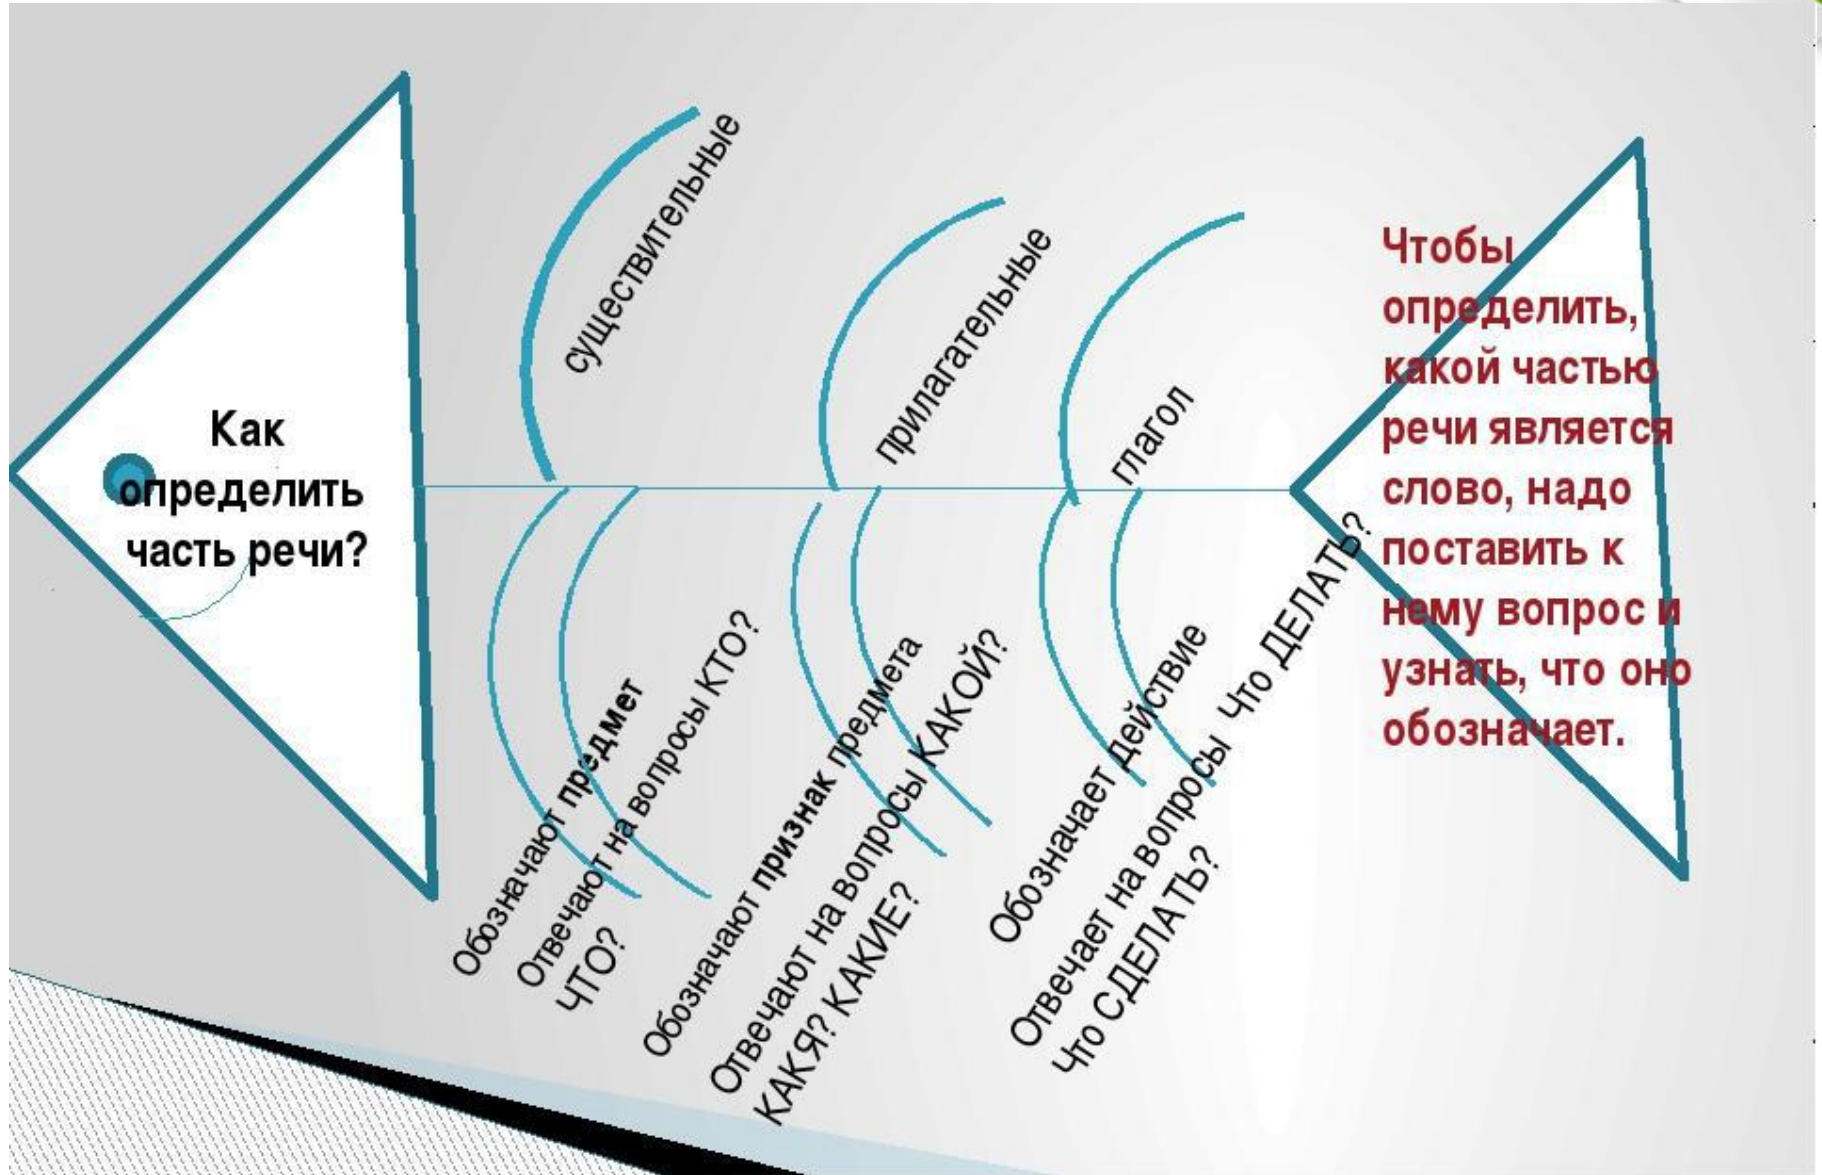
Как определить часть речи?

существительные

прилагательные

глагол

Обозначают предмет

Отвечают на вопросы КТО? ЧТО?

Обозначают признак предмета

Отвечают на вопросы КАКОЙ? КАКЯ? КАКИЕ?

Обозначает действие

Отвечает на вопросы Что ДЕЛАТЬ? Что СДЕЛАТЬ?

Чтобы определить, какой частью речи является слово, надо поставить к нему вопрос и узнать, что оно обозначает.